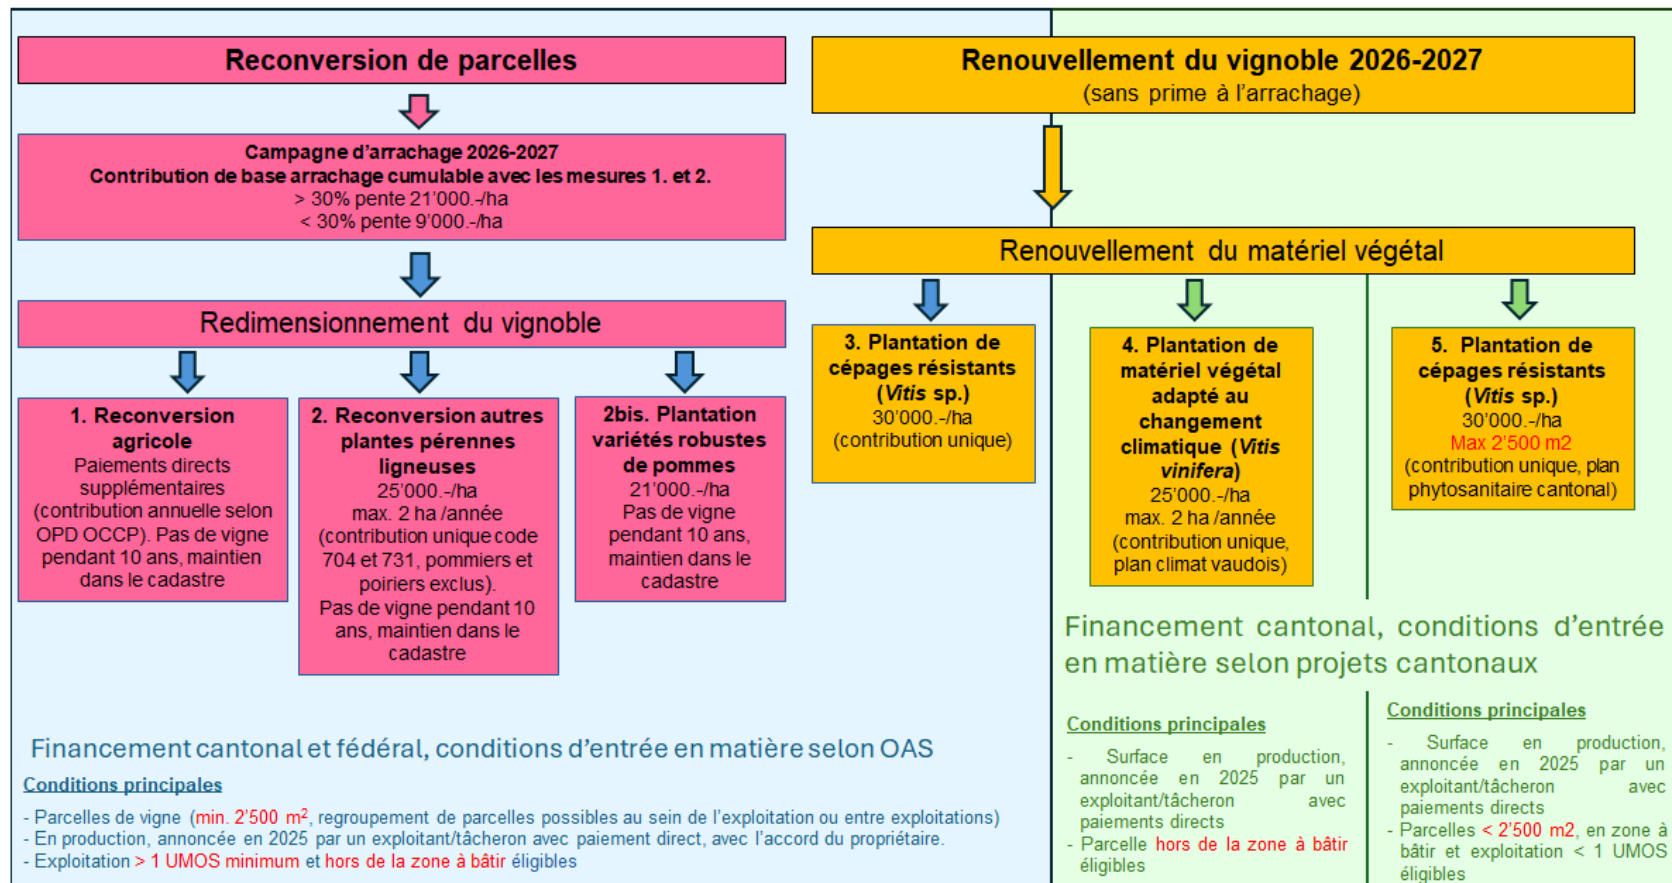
Reconversion de parcelles

Campagne d'arrachage 2026-2027
Contribution de base arrachage cumulable avec les mesures 1. et 2.
> 30% pente 21'000.-/ha
< 30% pente 9'000.-/ha

Redimensionnement du vignoble

1. Reconversion agricole
Paiements directs supplémentaires (contribution annuelle selon OPD OCCP). Pas de vigne pendant 10 ans, maintien dans le cadastre

2. Reconversion autres plantes pérennes ligneuses
25'000.-/ha
max. 2 ha /année
(contribution unique code 704 et 731, pommiers et poiriers exclus).
Pas de vigne pendant 10 ans, maintien dans le cadastre

2bis. Plantation variétés robustes de pommes
21'000.-/ha
Pas de vigne pendant 10 ans, maintien dans le cadastre

Renouvellement du vignoble 2026-2027
(sans prime à l'arrachage)

Renouvellement du matériel végétal

3. Plantation de cépages résistants (Vitis sp.)
30'000.-/ha
(contribution unique)

4. Plantation de matériel végétal adapté au changement climatique (Vitis vinifera)
25'000.-/ha
max. 2 ha /année
(contribution unique, plan climat vaudois)

5. Plantation de cépages résistants (Vitis sp.)
30'000.-/ha
Max 2'500 m2
(contribution unique, plan phytosanitaire cantonal)

Financement cantonal, conditions d'entrée en matière selon projets cantonaux

Financement cantonal et fédéral, conditions d'entrée en matière selon OAS

Conditions principales
- Parcelles de vigne (min. 2'500 m$^2$, regroupement de parcelles possibles au sein de l'exploitation ou entre exploitations)
- En production, annoncée en 2025 par un exploitant/tâcheron avec paiement direct, avec l'accord du propriétaire.
- Exploitation > 1 UMOS minimum et hors de la zone à bâtir éligibles

Conditions principales
- Surface en production, annoncée en 2025 par un exploitant/tâcheron avec paiements directs
- Parcelle hors de la zone à bâtir éligibles

Conditions principales
- Surface en production, annoncée en 2025 par un exploitant/tâcheron avec paiements directs
- Parcelles < 2'500 m2, en zone à bâtir et exploitation < 1 UMOS éligibles